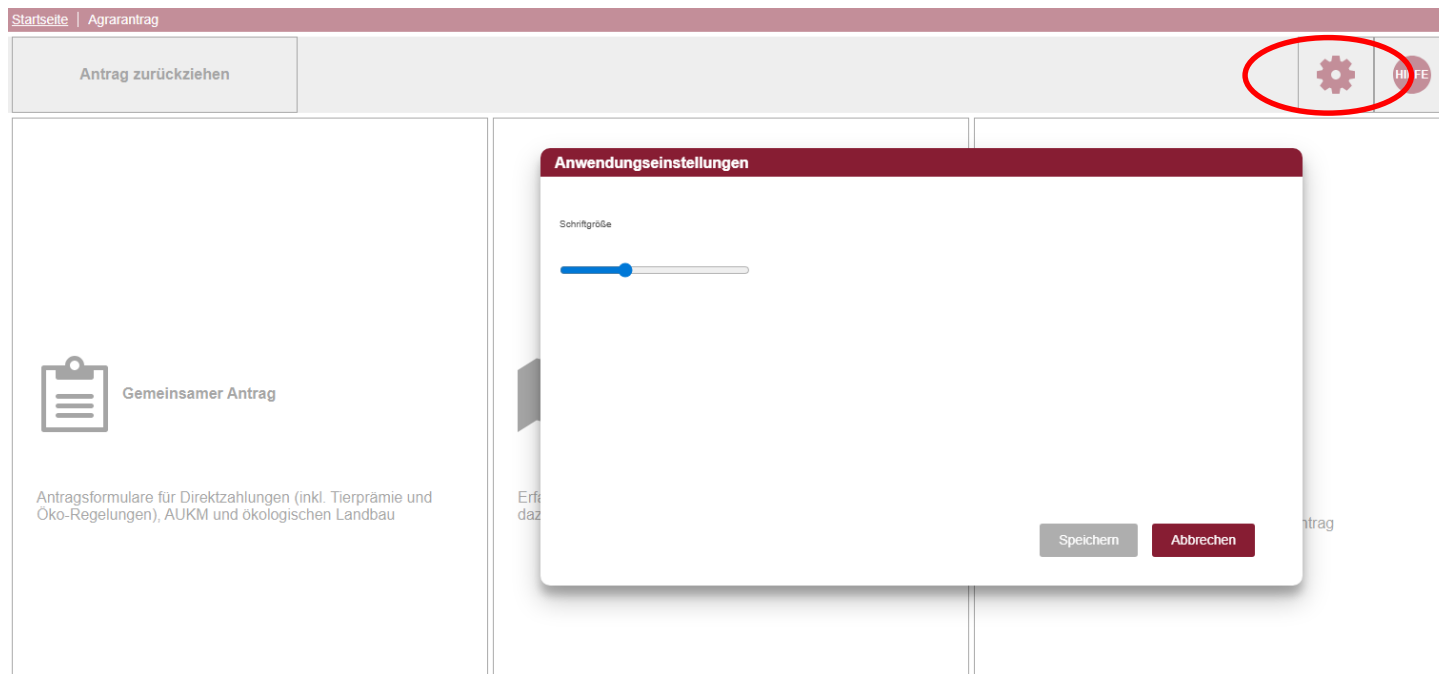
Startseite | Agrarantrag

Antrag zurückziehen

HILFE

Gemeinsamer Antrag

Antragsformulare für Direktzahlungen (inkl. Tierprämie und Öko-Regelungen), AUKM und ökologischen Landbau

Erfa
daz

ntrag

Anwendungseinstellungen

Schriftgröße

Speichern

Abbrechen